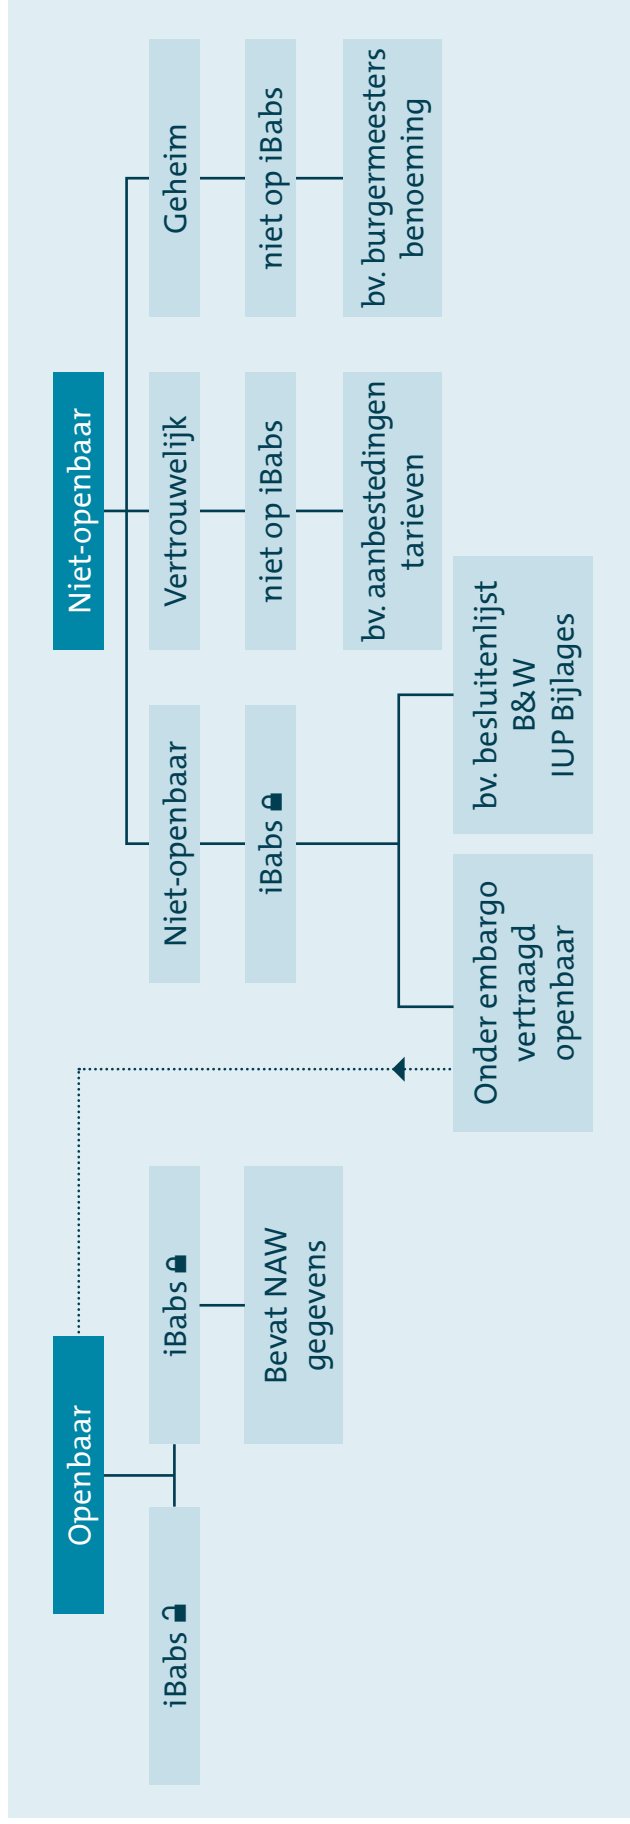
Niet-openbaar

Niet-openbaar

iBabs

bv. besluitenlijst B&W IUP Bijlages

Onder embargo vertraagd openbaar

Vertrouwelijk

niet op iBabs

bv. aanbestedingen tarieven

Geheim

niet op iBabs

bv. burgermeesters benoeming

Openbaar

iBabs

iBabs

Bevat NAW gegevens